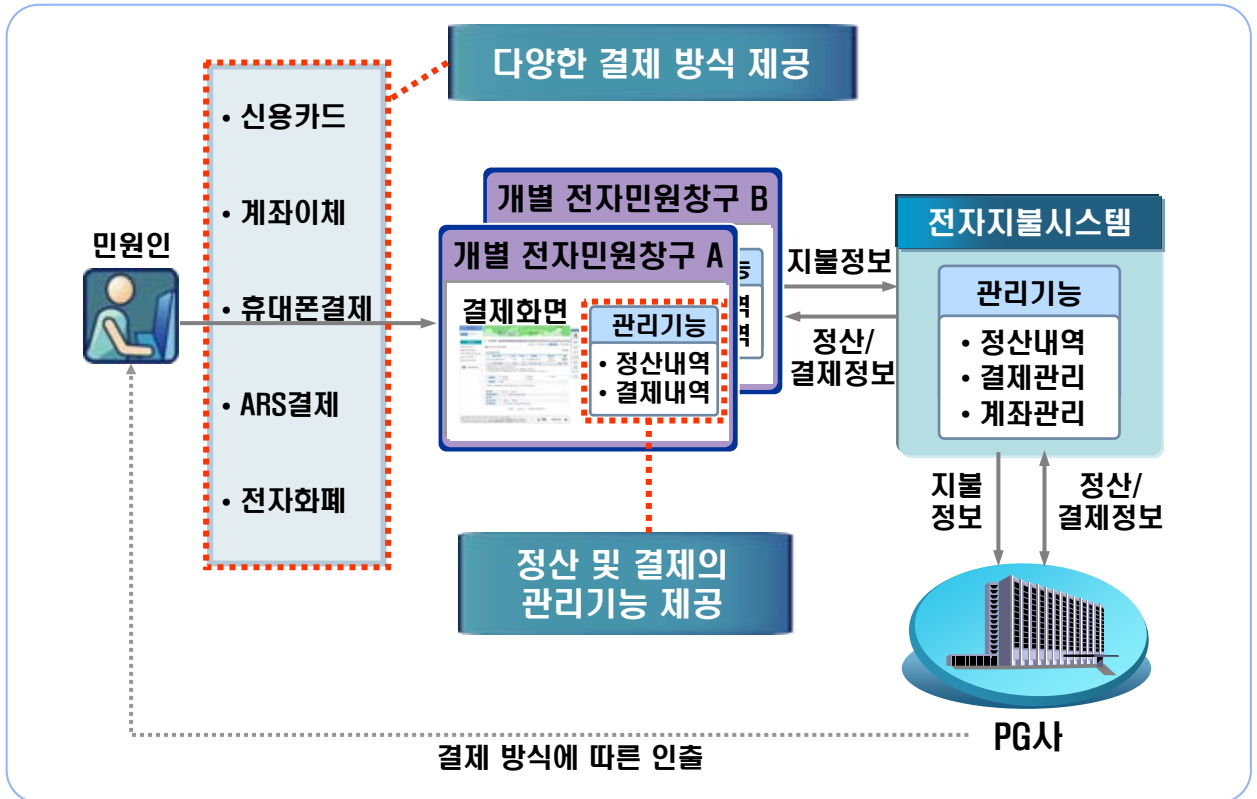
다양한 결제 방식 제공

민원인

• 신용카드
• 계좌이체
• 휴대폰결제
• ARS결제
• 전자화폐

개별 전자민원창구 B

개별 전자민원창구 A

결제화면

관리기능
• 정산내역
• 결제내역

지불정보

정산/
결제정보

전자지불시스템

관리기능
• 정산내역
• 결제관리
• 계좌관리

지불
정보

정산/
결제정보

정산 및 결제의
관리기능 제공

PG사

결제 방식에 따른 인출